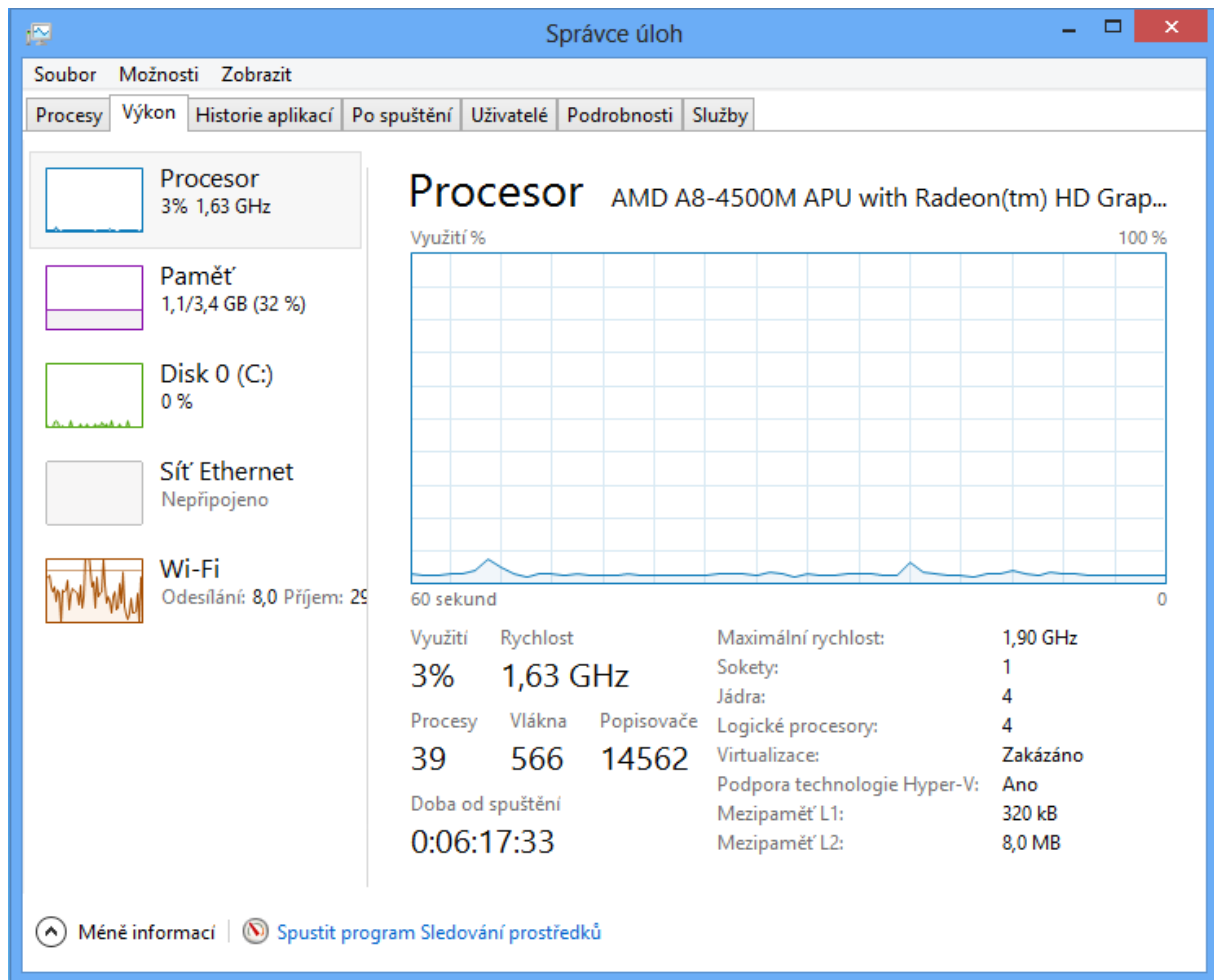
Správce úloh

Soubor Možnosti Zobrazit

Procesy Výkon Historie aplikací Po spuštění Uživatelé Podrobnosti Služby

Procesor
3% 1,63 GHz

Paměť
1,1/3,4 GB (32 %)

Disk 0 (C:)
0 %

Síť Ethernet
Nepřipojeno

Wi-Fi
Odesílání: 8,0 Příjem: 29

Procesor AMD A8-4500M APU with Radeon(tm) HD Grap...

Využití % 100 %

60 sekund 0

| Využití | Rychlost | |
|---|---|---|
| 3% | 1,63 GHz | |
| Procesy | Vlákna | Popisovače |
| 39 | 566 | 14562 |

Doba od spuštění
0:06:17:33

| | |
|---|---|
| Maximální rychlost: | 1,90 GHz |
| Sokety: | 1 |
| Jádra: | 4 |
| Logické procesory: | 4 |
| Virtualizace: | Zakázáno |
| Podpora technologie Hyper-V: | Ano |
| Mezipaměť L1: | 320 kB |
| Mezipaměť L2: | 8,0 MB |

Méně informací | Spustit program Sledování prostředků